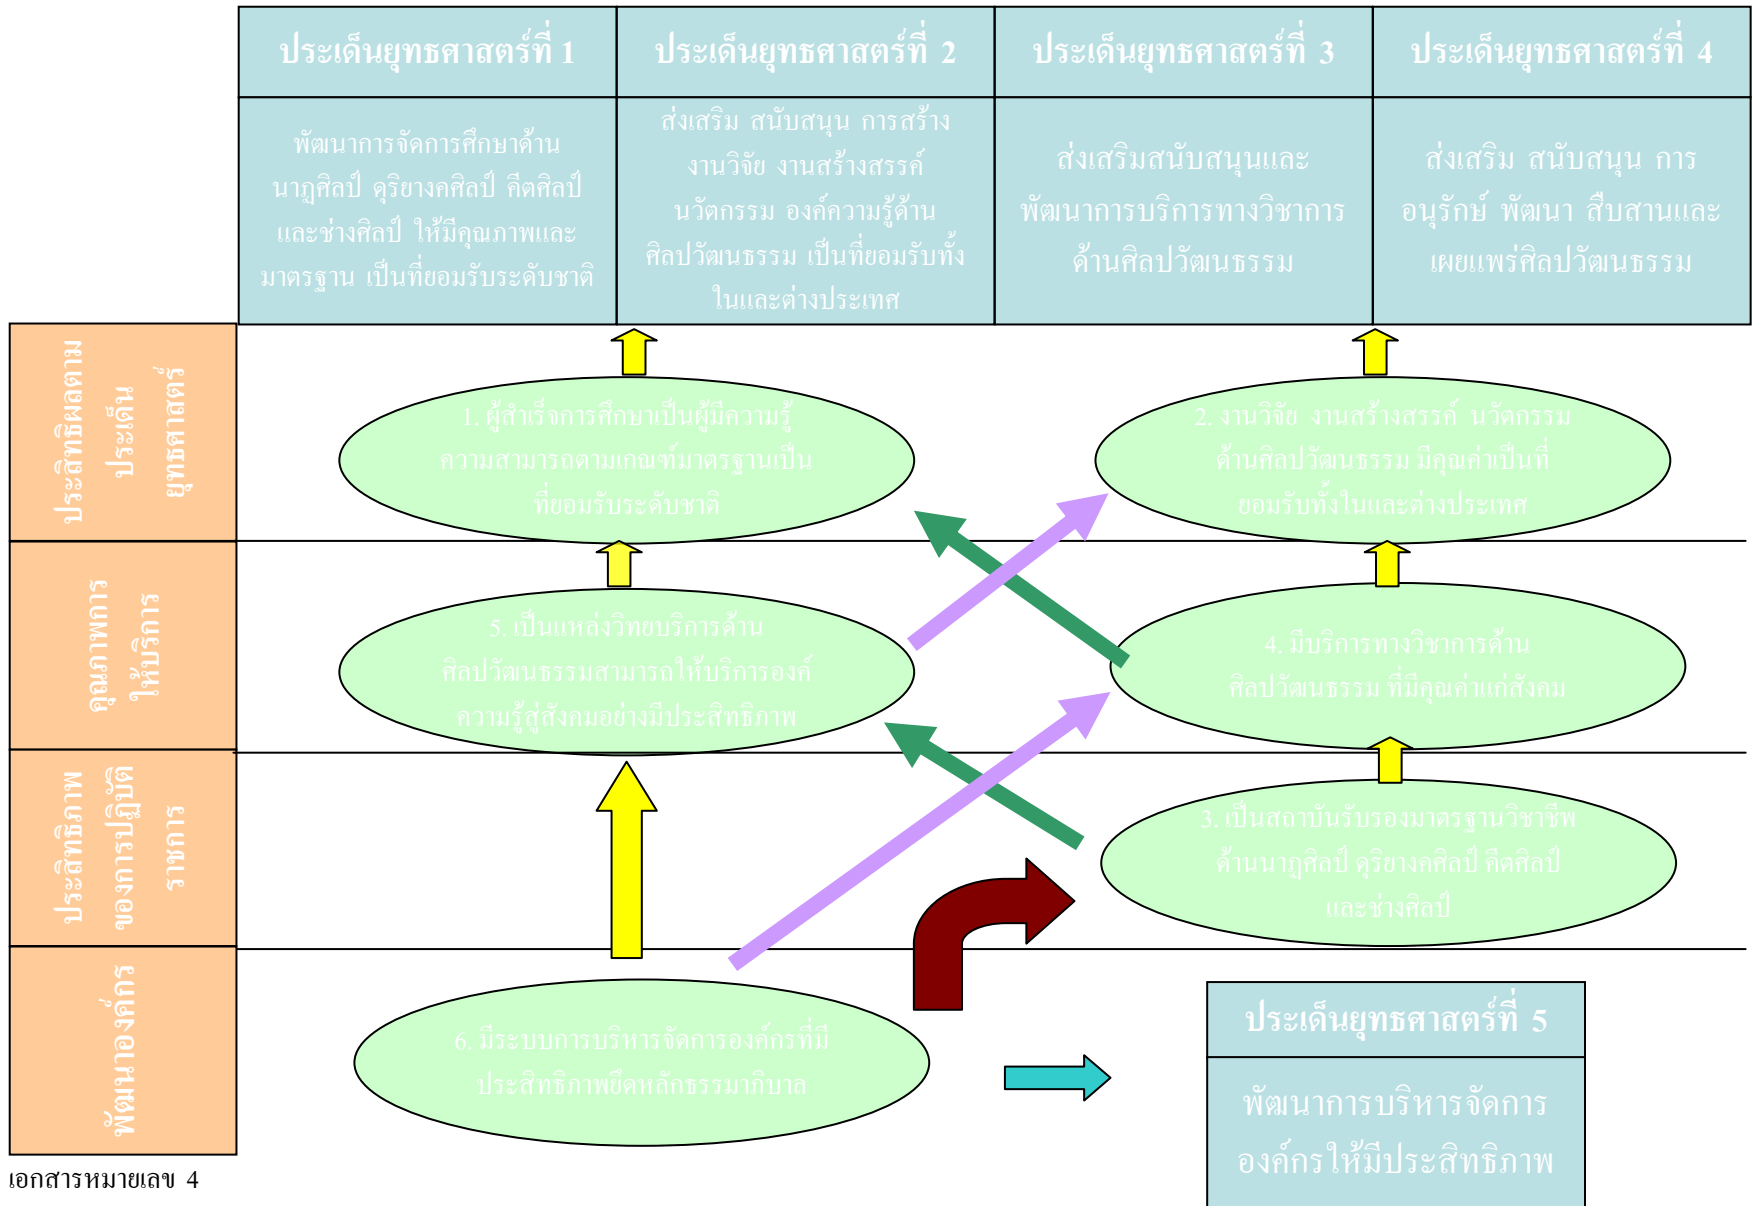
| ประเด็นยุทธศาสตร์ที่ 1 | ประเด็นยุทธศาสตร์ที่ 2 | ประเด็นยุทธศาสตร์ที่ 3 | ประเด็นยุทธศาสตร์ที่ 4 |
|---|---|---|---|
| พัฒนาการจัดการศึกษาด้านนาฏศิลป์ ดุริยางคศิลป์ คีตศิลป์ และช่างศิลป์ ให้มีคุณภาพและมาตรฐาน เป็นที่ยอมรับระดับชาติ | ส่งเสริม สนับสนุน การสร้างงานวิจัย งานสร้างสรรค์ นวัตกรรม องค์ความรู้ด้านศิลปวัฒนธรรม เป็นที่ยอมรับทั้งในและต่างประเทศ | ส่งเสริมสนับสนุนและพัฒนาการบริการทางวิชาการด้านศิลปวัฒนธรรม | ส่งเสริม สนับสนุน การอนุรักษ์ พัฒนา สืบสานและเผยแพร่ศิลปวัฒนธรรม |

ประสิทธิผลตามประเด็นยุทธศาสตร์

1. ผู้สำเร็จการศึกษาเป็นผู้มีความรู้ความสามารถตามเกณฑ์มาตรฐานเป็นที่ยอมรับระดับชาติ

2. งานวิจัย งานสร้างสรรค์ นวัตกรรมด้านศิลปวัฒนธรรม มีคุณค่าเป็นที่ยอมรับทั้งในและต่างประเทศ

คุณภาพการให้บริการ

5. เป็นแหล่งวิทยบริการด้านศิลปวัฒนธรรมสามารถให้บริการองค์ความรู้สู่สังคมอย่างมีประสิทธิภาพ

4. มีบริการทางวิชาการด้านศิลปวัฒนธรรม ที่มีคุณค่าแก่สังคม

ประสิทธิภาพของการปฏิบัติราชการ

3. เป็นสถาบันรับรองมาตรฐานวิชาชีพด้านนาฏศิลป์ ดุริยางคศิลป์ คีตศิลป์ และช่างศิลป์

พัฒนาองค์กร

6. มีระบบการบริหารจัดการองค์กรที่มีประสิทธิภาพยึดหลักธรรมาภิบาล

ประเด็นยุทธศาสตร์ที่ 5

พัฒนาการบริหารจัดการองค์กรให้มีประสิทธิภาพ

เอกสารหมายเลข 4